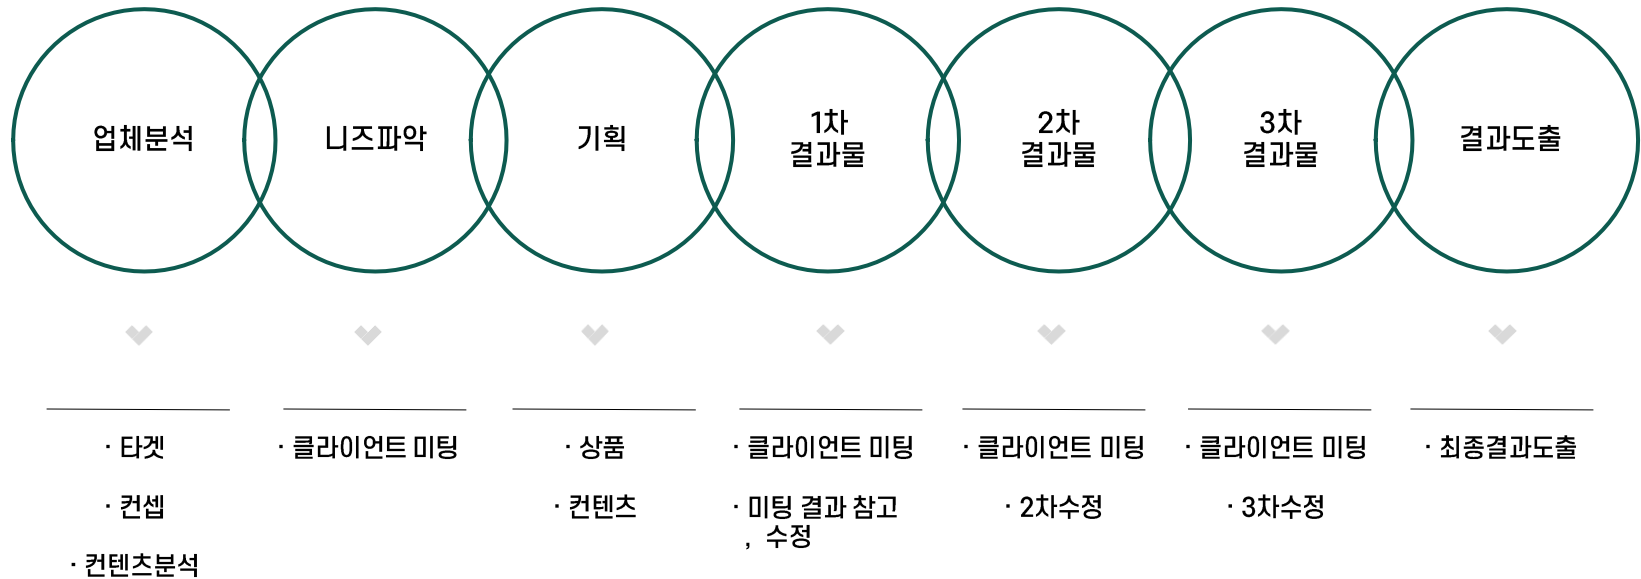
업체분석

니즈파악

기획

1차
결과물

2차
결과물

3차
결과물

결과도출

· 타겟

· 컨셉

· 컨텐츠분석

· 클라이언트 미팅

· 상품

· 컨텐츠

· 클라이언트 미팅

· 미팅 결과 참고
, 수정

· 클라이언트 미팅

· 2차수정

· 클라이언트 미팅

· 3차수정

· 최종결과도출